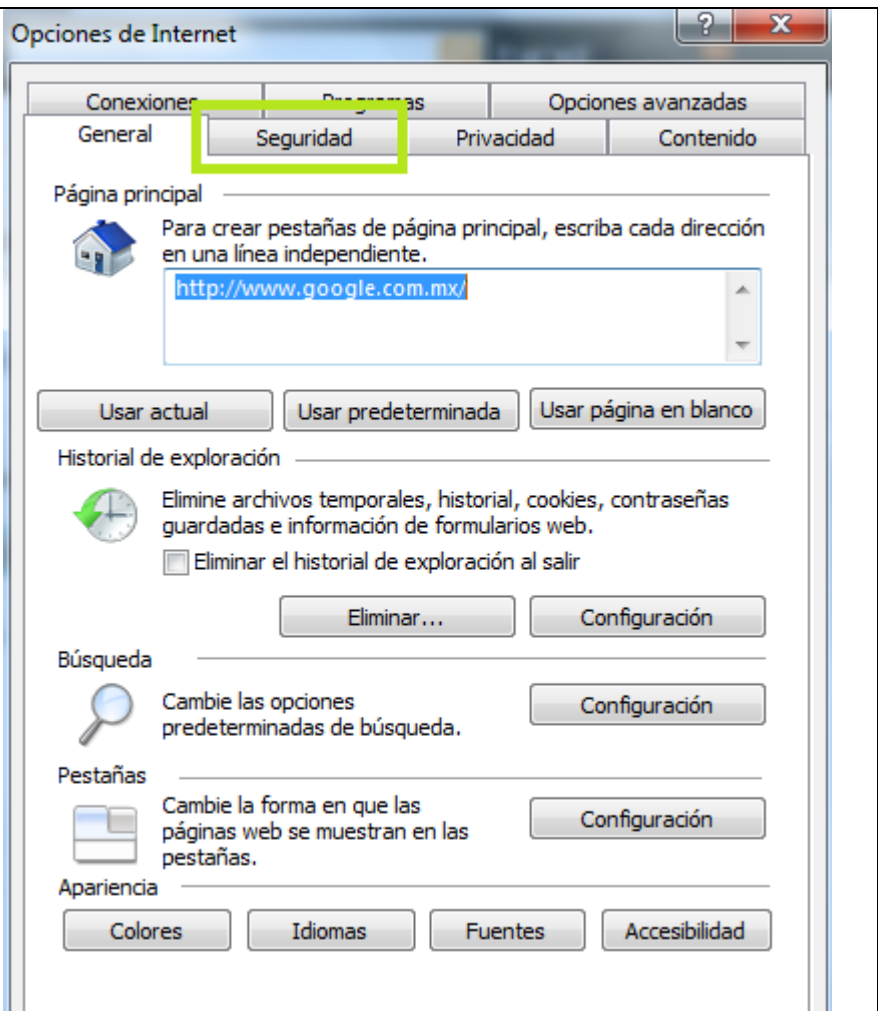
Opciones de Internet

?

X

Conexiones

Programas

Opciones avanzadas

General

Seguridad

Privacidad

Contenido

Página principal

Para crear pestañas de página principal, escriba cada dirección en una línea independiente.

http://www.google.com.mx/

Usar actual

Usar predeterminada

Usar página en blanco

Historial de exploración

Elimine archivos temporales, historial, cookies, contraseñas guardadas e información de formularios web.

Eliminar el historial de exploración al salir

Eliminar...

Configuración

Búsqueda

Cambie las opciones predeterminadas de búsqueda.

Configuración

Pestañas

Cambie la forma en que las páginas web se muestran en las pestañas.

Configuración

Apariencia

Colores

Idiomas

Fuentes

Accesibilidad